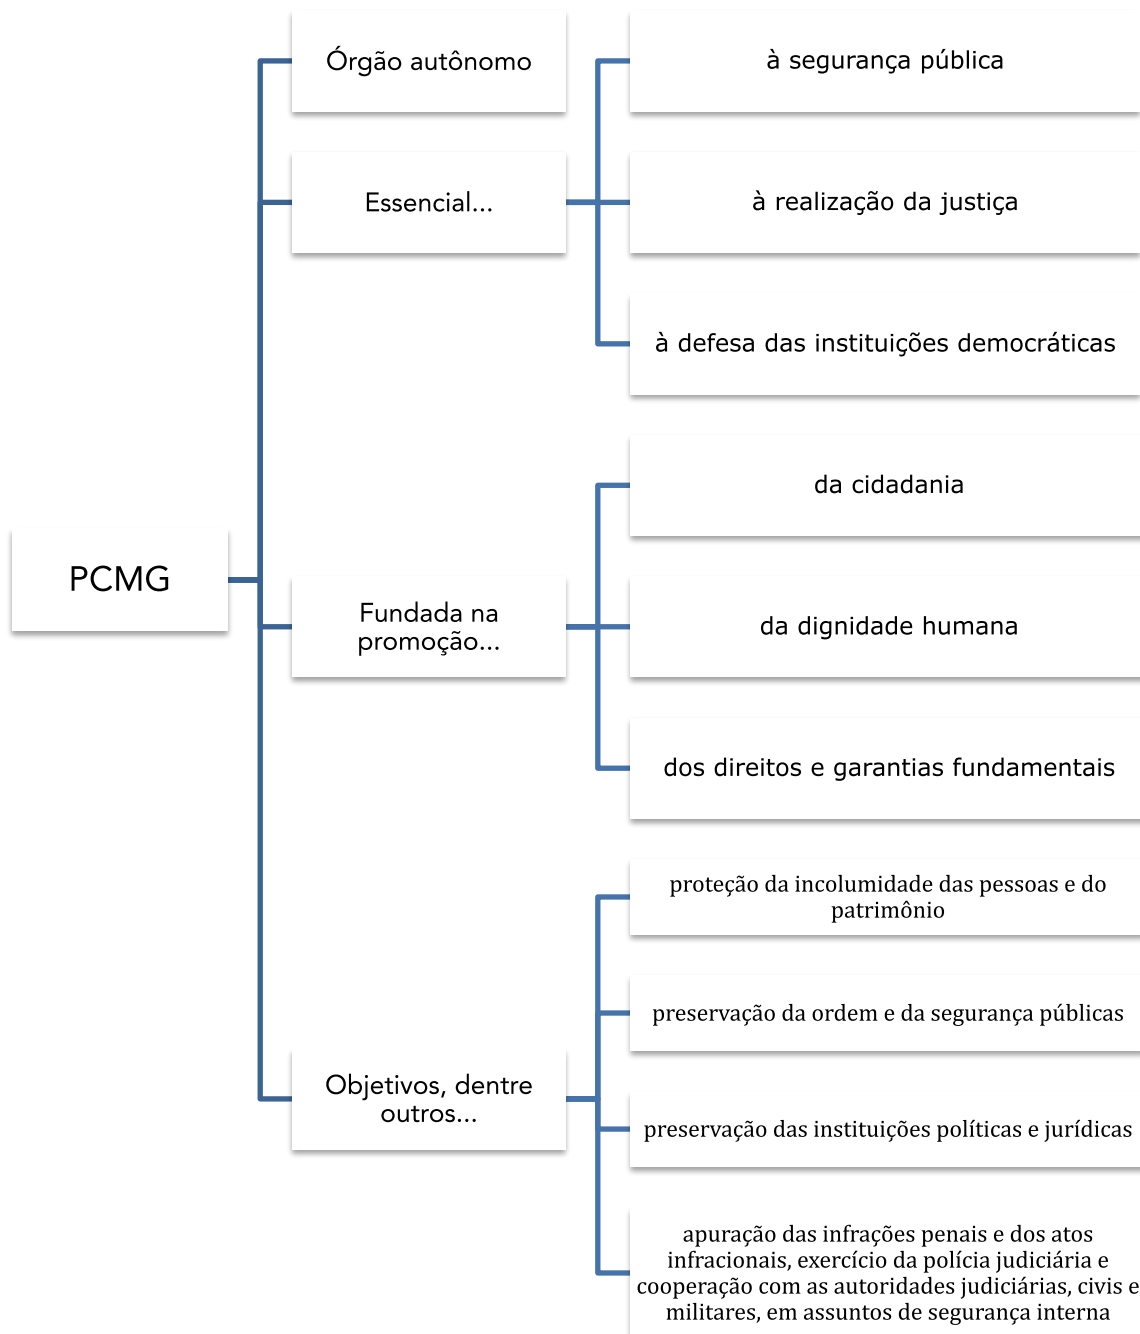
PCMG

Órgão autônomo

Essencial...

à segurança pública

à realização da justiça

à defesa das instituições democráticas

Fundada na promoção...

da cidadania

da dignidade humana

dos direitos e garantias fundamentais

Objetivos, dentre outros...

proteção da incolumidade das pessoas e do patrimônio

preservação da ordem e da segurança públicas

preservação das instituições políticas e jurídicas

apuração das infrações penais e dos atos infracionais, exercício da polícia judiciária e cooperação com as autoridades judiciárias, civis e militares, em assuntos de segurança interna